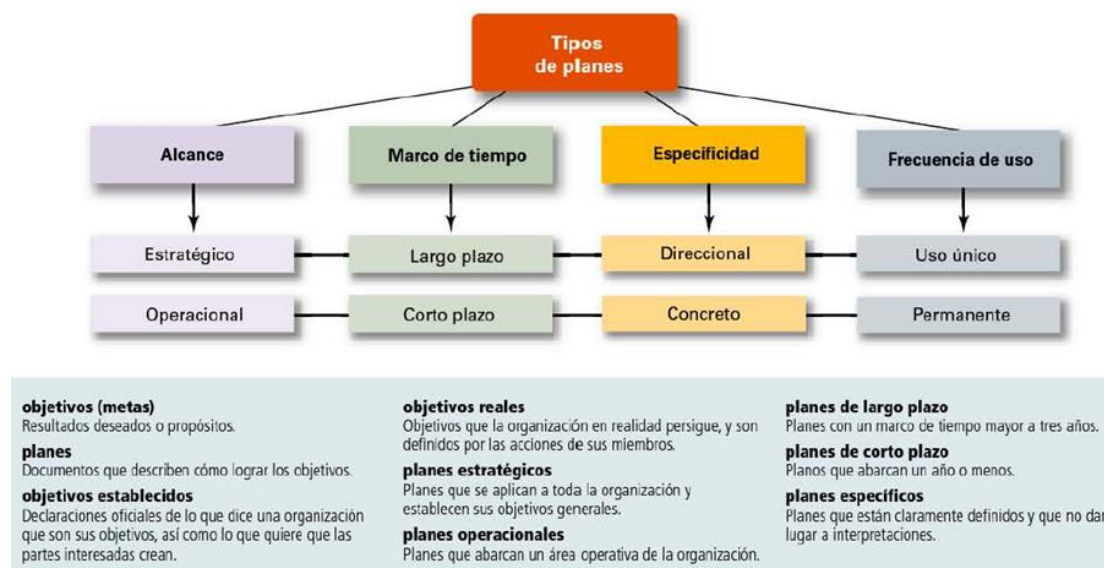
Tipos de planes

Alcance

Marco de tiempo

Especificidad

Frecuencia de uso

Estratégico

Largo plazo

Direccional

Uso único

Operacional

Corto plazo

Concreto

Permanente

**objetivos (metas)**
Resultados deseados o propósitos.

**planes**
Documentos que describen cómo lograr los objetivos.

**objetivos establecidos**
Declaraciones oficiales de lo que dice una organización que son sus objetivos, así como lo que quiere que las partes interesadas crean.

**objetivos reales**
Objetivos que la organización en realidad persigue, y son definidos por las acciones de sus miembros.

**planes estratégicos**
Planes que se aplican a toda la organización y establecen sus objetivos generales.

**planes operacionales**
Planes que abarcan un área operativa de la organización.

**planes de largo plazo**
Planes con un marco de tiempo mayor a tres años.

**planes de corto plazo**
Planos que abarcan un año o menos.

**planes específicos**
Planes que están claramente definidos y que no dan lugar a interpretaciones.